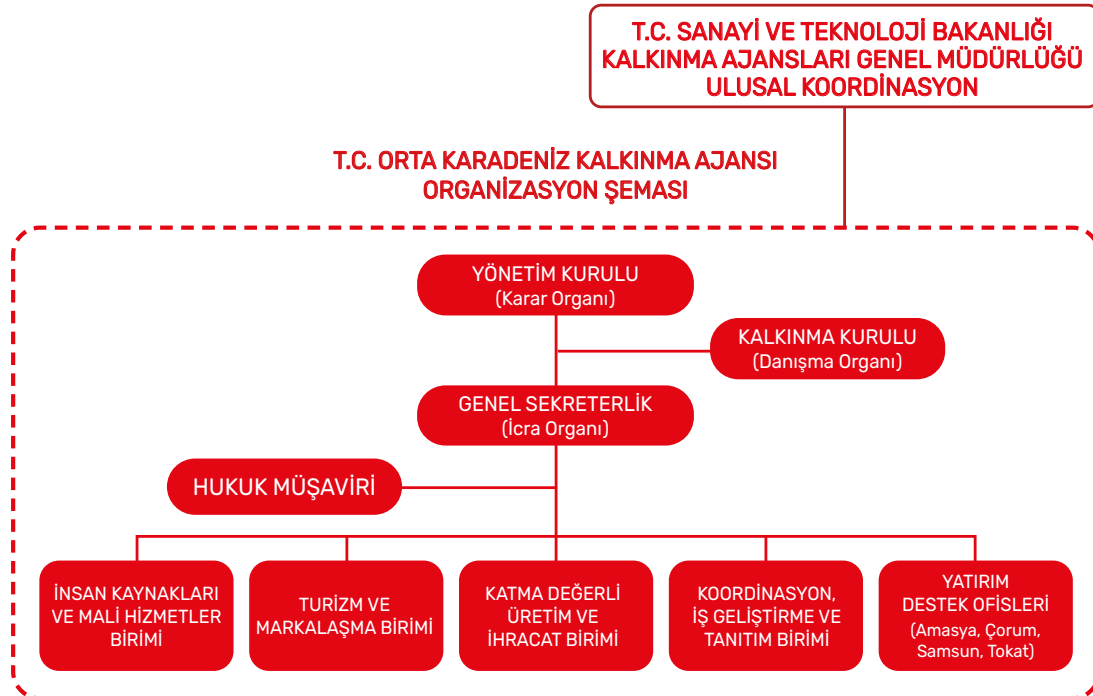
T.C. SANAYİ VE TEKNOLOJİ BAKANLIĞI
KALKINMA AJANSLARI GENEL MÜDÜRLÜĞÜ
ULUSAL KOORDİNASYON

T.C. ORTA KARADENİZ KALKINMA AJANSI
ORGANİZASYON ŞEMASI

YÖNETİM KURULU
(Karar Organı)

KALKINMA KURULU
(Danışma Organı)

GENEL SEKRETERLİK
(İcra Organı)

HUKUK MÜŞAVİRİ

İNSAN KAYNAKLARI VE MALİ HİZMETLER BİRİMİ

TURİZM VE MARKALAŞMA BİRİMİ

KATMA DEĞERLİ ÜRETİM VE İHRACAT BİRİMİ

KOORDİNASYON, İŞ GELİŞTİRME VE TANITIM BİRİMİ

YATIRIM DESTEK OFİSLERİ
(Amasya, Çorum, Samsun, Tokat)